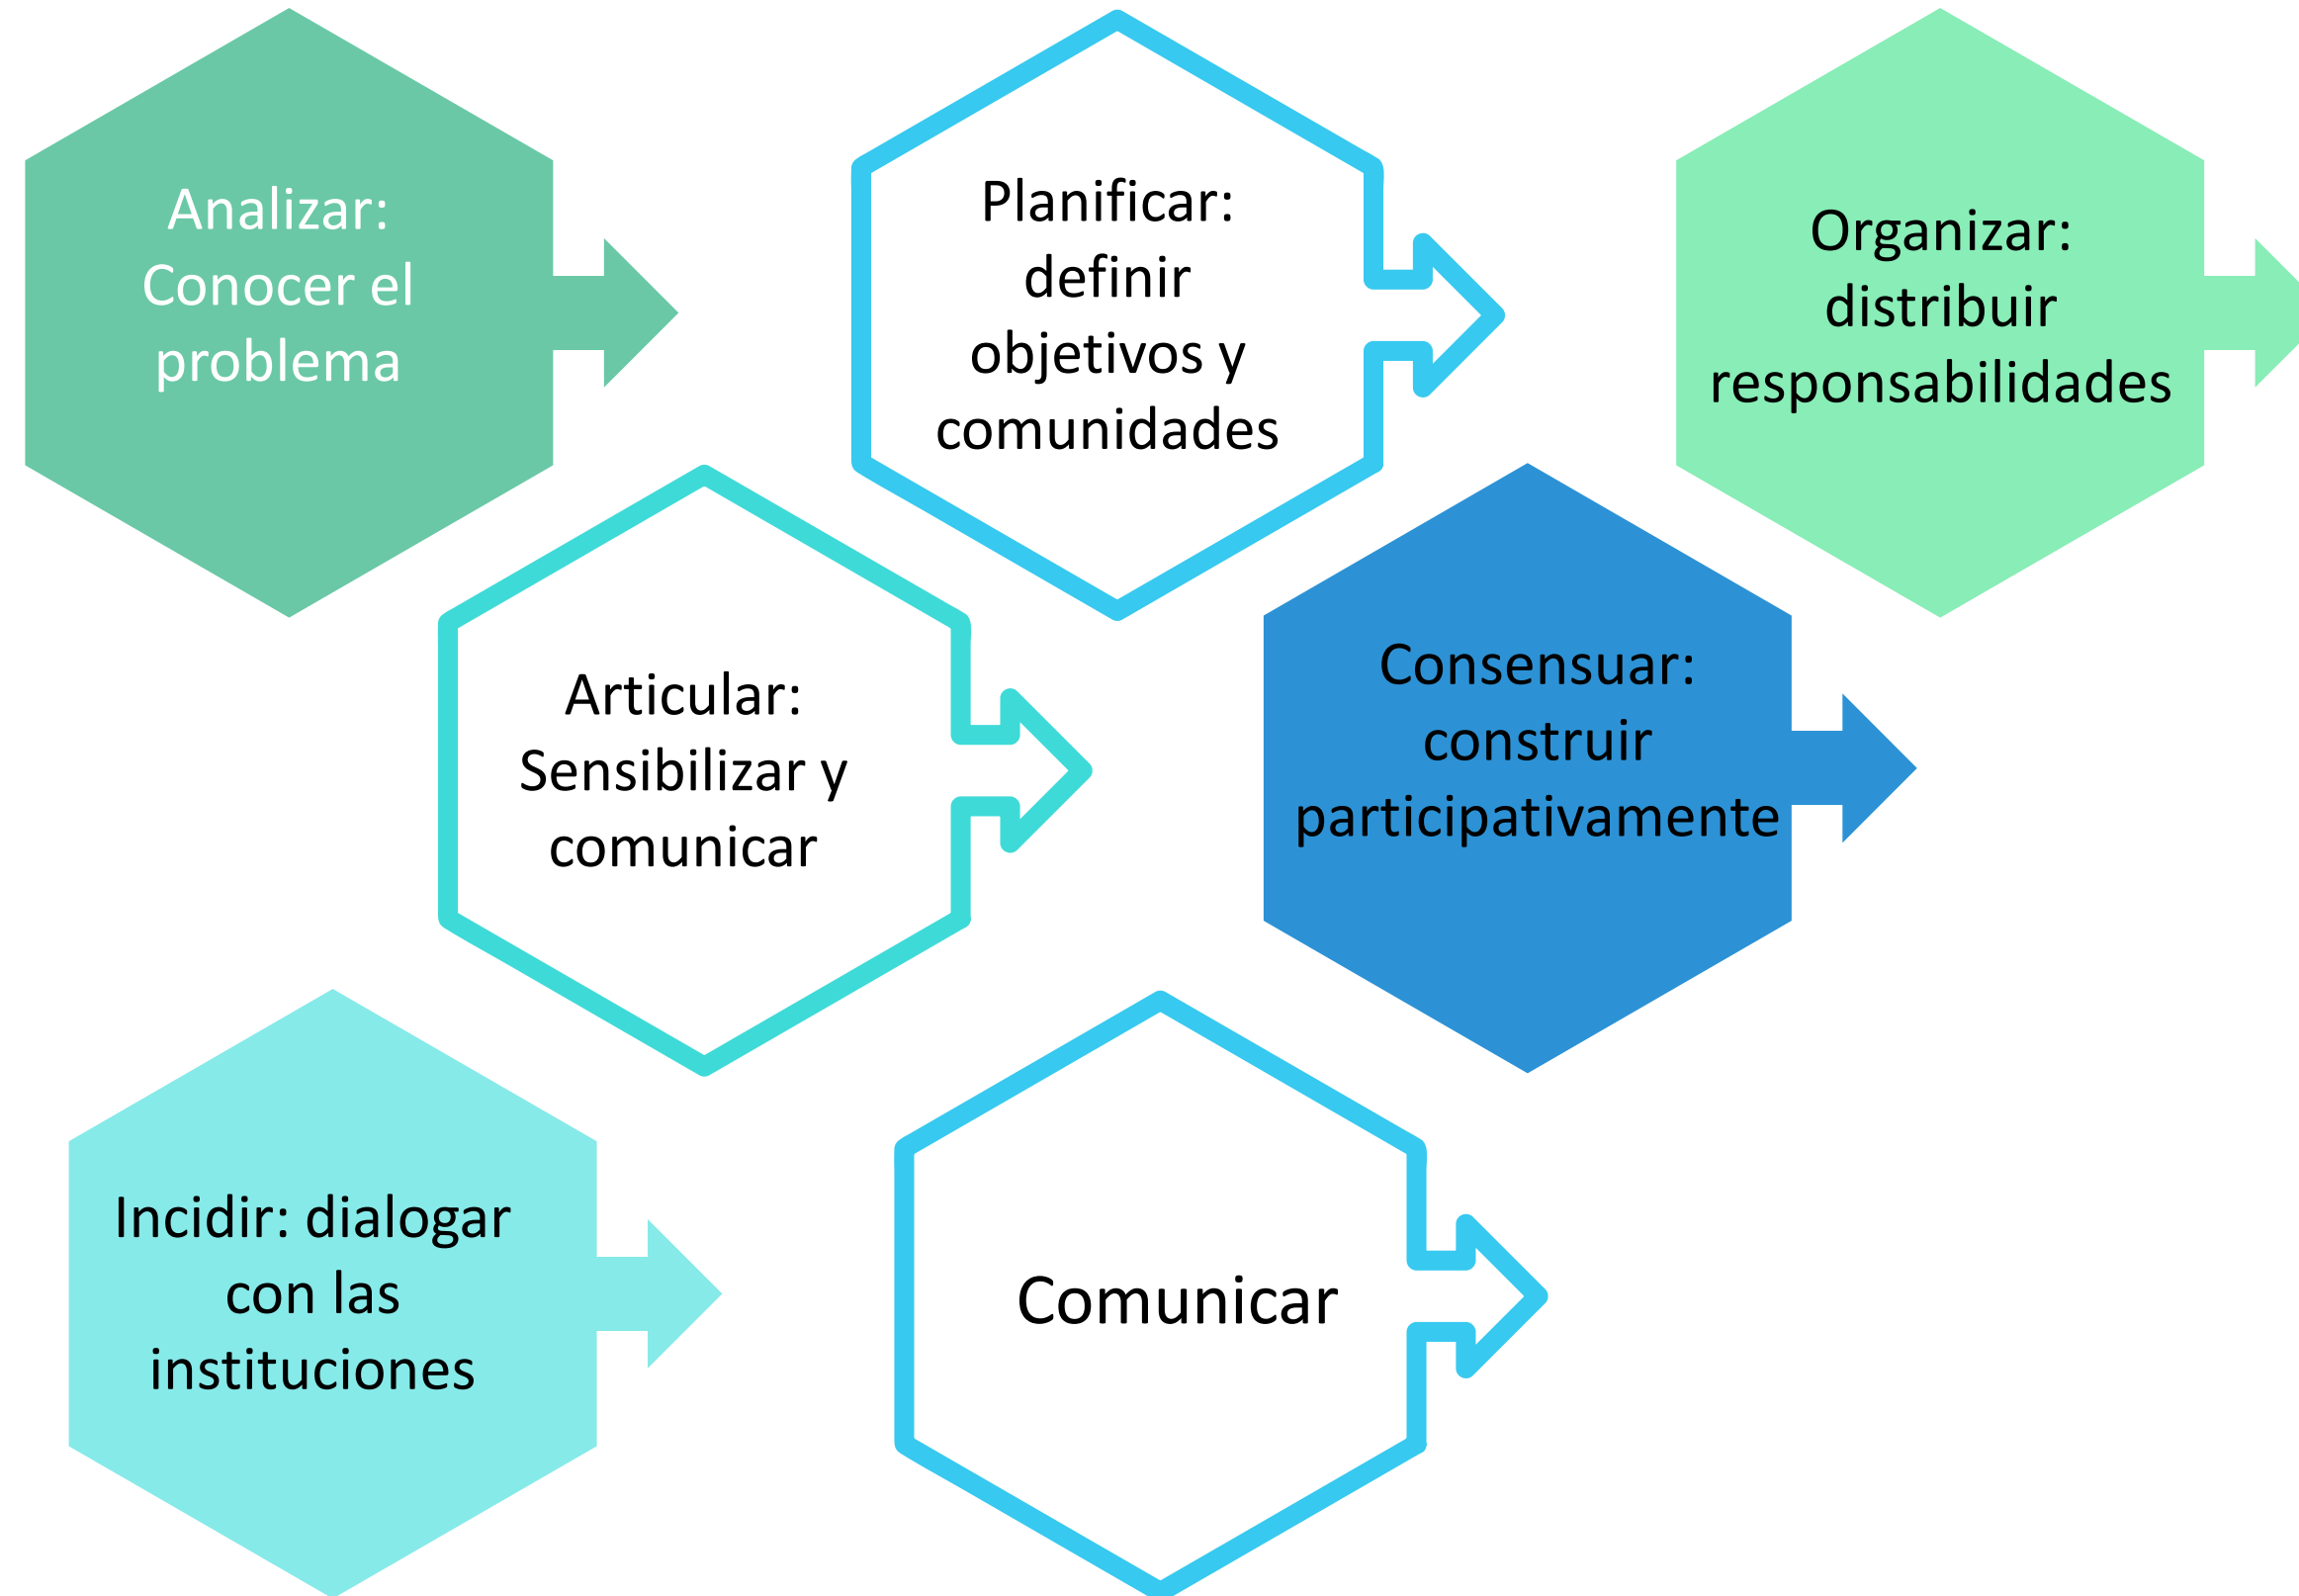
Analizar: Conocer el problema

Planificar: definir objetivos y comunidades

Organizar: distribuir responsabilidades

Articular: Sensibilizar y comunicar

Consensuar: construir participativamente

Incidir: dialogar con las instituciones

Comunicar